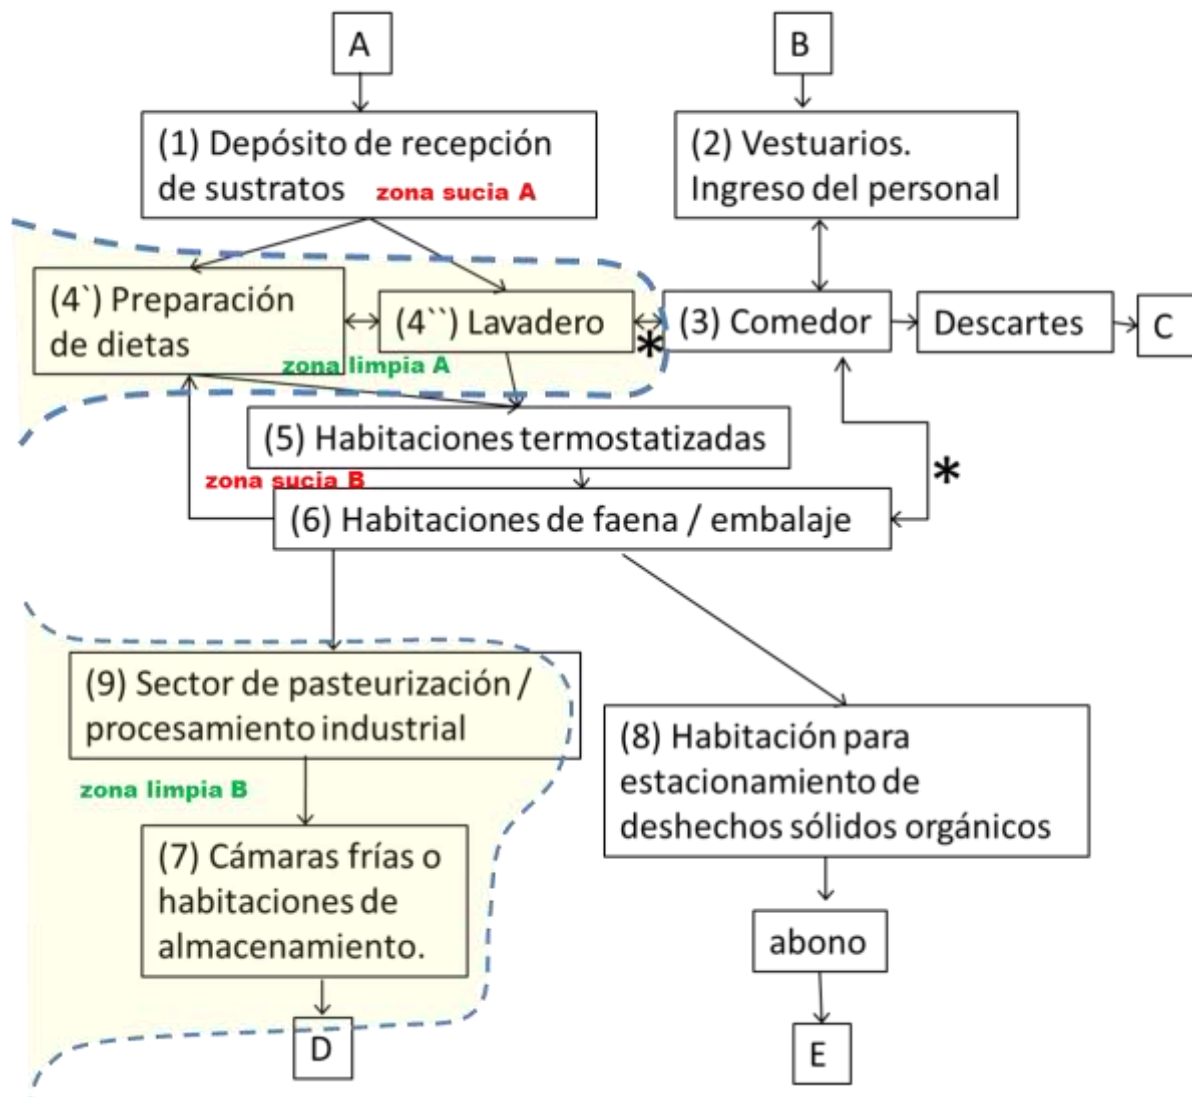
A

B

(1) Depósito de recepción de sustratos zona sucia A

(2) Vestuarios. Ingreso del personal

(4`) Preparación de dietas

(4``) Lavadero

zona limpia A

*

(3) Comedor

Descartes

C

(5) Habitaciones termostatizadas

zona sucia B

*

(6) Habitaciones de faena / embalaje

(9) Sector de pasteurización / procesamiento industrial

zona limpia B

(7) Cámaras frías o habitaciones de almacenamiento.

D

(8) Habitación para estacionamiento de deshechos sólidos orgánicos

abono

E